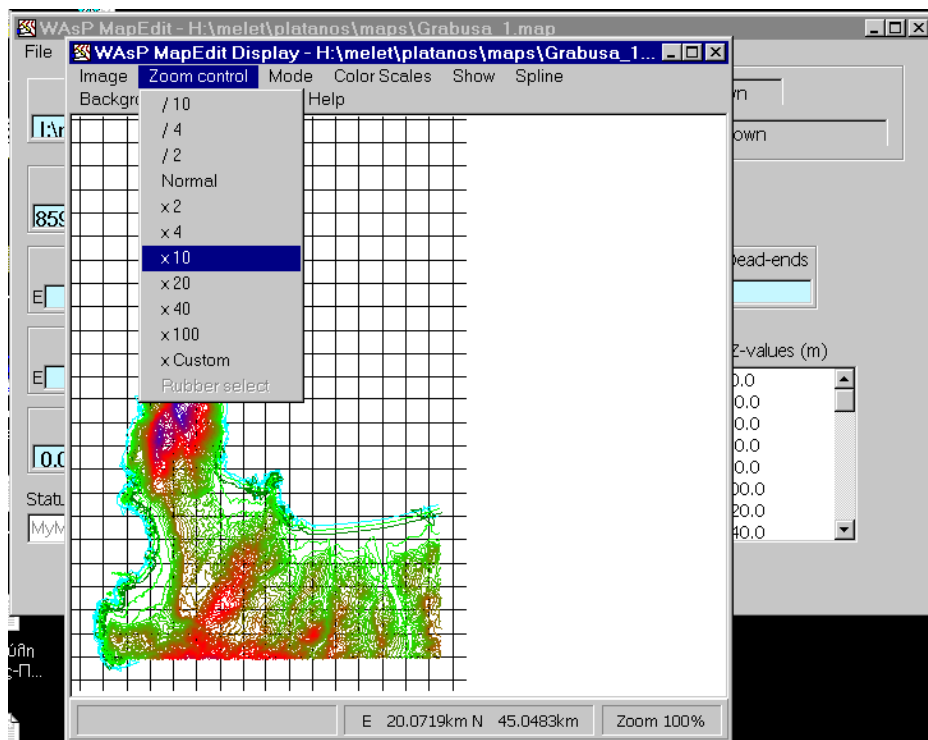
WAsP MapEdit - H:\melet\platanos\maps\Grabusa_1.map
File
WAsP MapEdit Display - H:\melet\platanos\maps\Grabusa_1...
Image Zoom control Mode Color Scales Show Spline
Backgro Help
/ 10
/ 4
/ 2
Normal
x 2
x 4
x 10
x 20
x 40
x 100
x Custom
Rubber select
I:\r
859
E
E
0.0
Statu
MyM
wn
own
Dead-ends
Z-values (m)
0.0
0.0
0.0
0.0
0.0
00.0
20.0
40.0
úñη
ς-Π...
E 20.0719km N 45.0483km
Zoom 100%